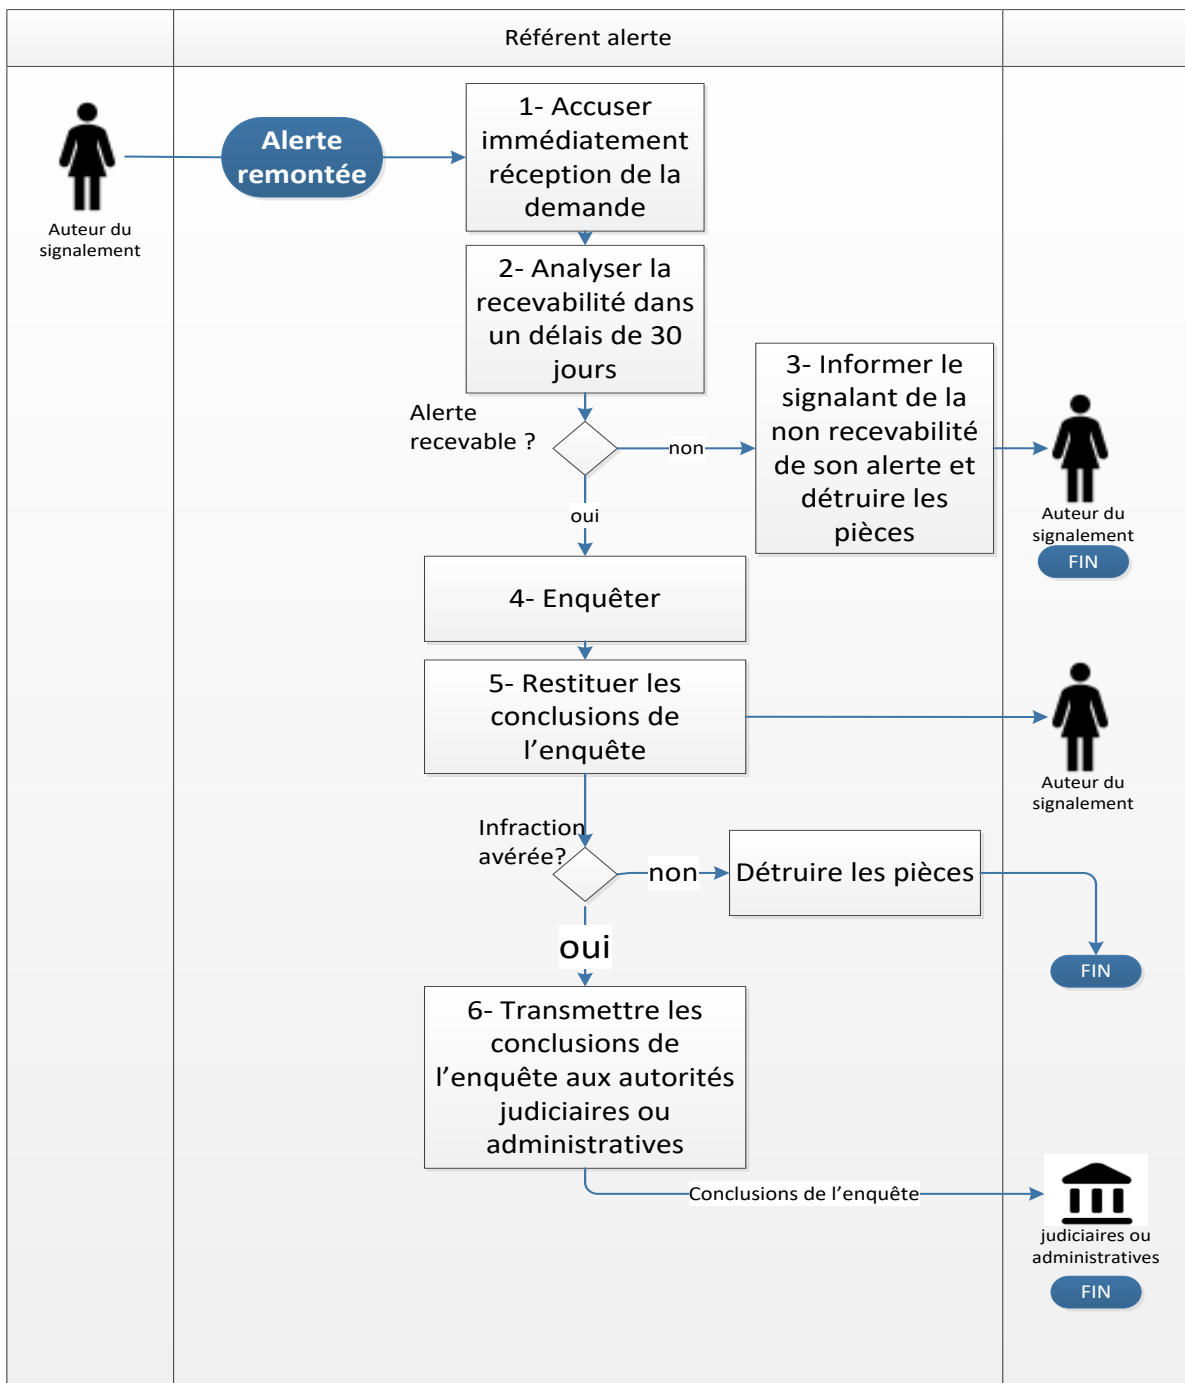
Référent alerte

Auteur du signalement

Alerte remontée

1- Accuser immédiatement réception de la demande

2- Analyser la recevabilité dans un délais de 30 jours

Alerte recevable ?

non

3- Informer le signalant de la non recevabilité de son alerte et détruire les pièces

Auteur du signalement

FIN

oui

4- Enquêter

5- Restituer les conclusions de l’enquête

Auteur du signalement

Infraction avérée?

non

Détruire les pièces

FIN

oui

6- Transmettre les conclusions de l’enquête aux autorités judiciaires ou administratives

Conclusions de l’enquête

judiciaires ou administratives

FIN